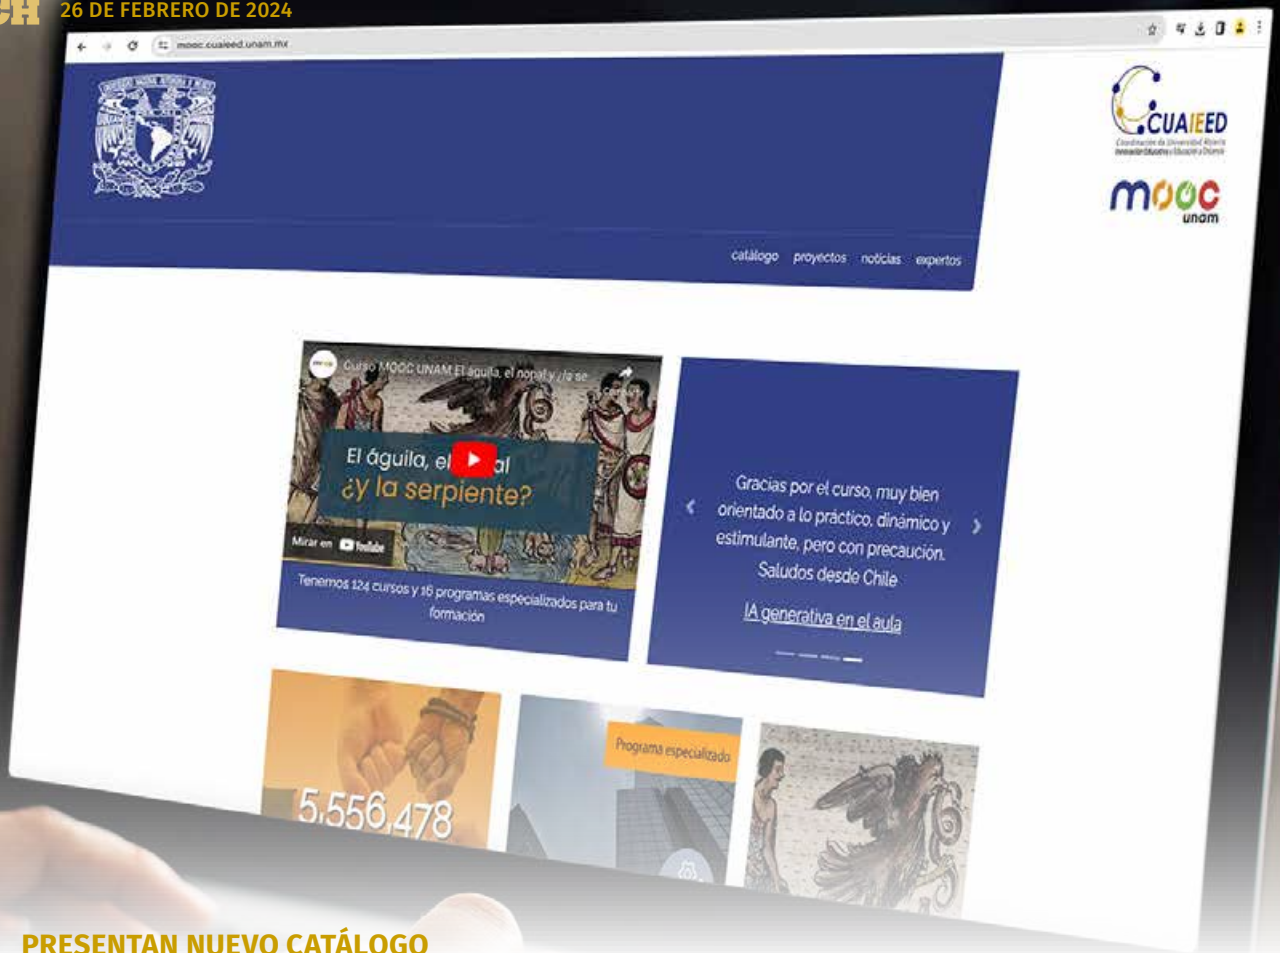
26 DE FEBRERO DE 2024

mooc.cuaieed.unam.mx

CUAIEED

mooc unam

catálogo proyectos noticias expertos

Curso MOOC UNAM El águila, el nopal y ¿la se...

El águila, el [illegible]al ¿y la serpiente?

Mirar en YouTube

Tenemos 124 cursos y 16 programas especializados para tu formación

Gracias por el curso, muy bien orientado a lo práctico, dinámico y estimulante, pero con precaución. Saludos desde Chile

IA generativa en el aula

5,556,478

Programa especializado

PRESENTAN NUEVO CATÁLOGO